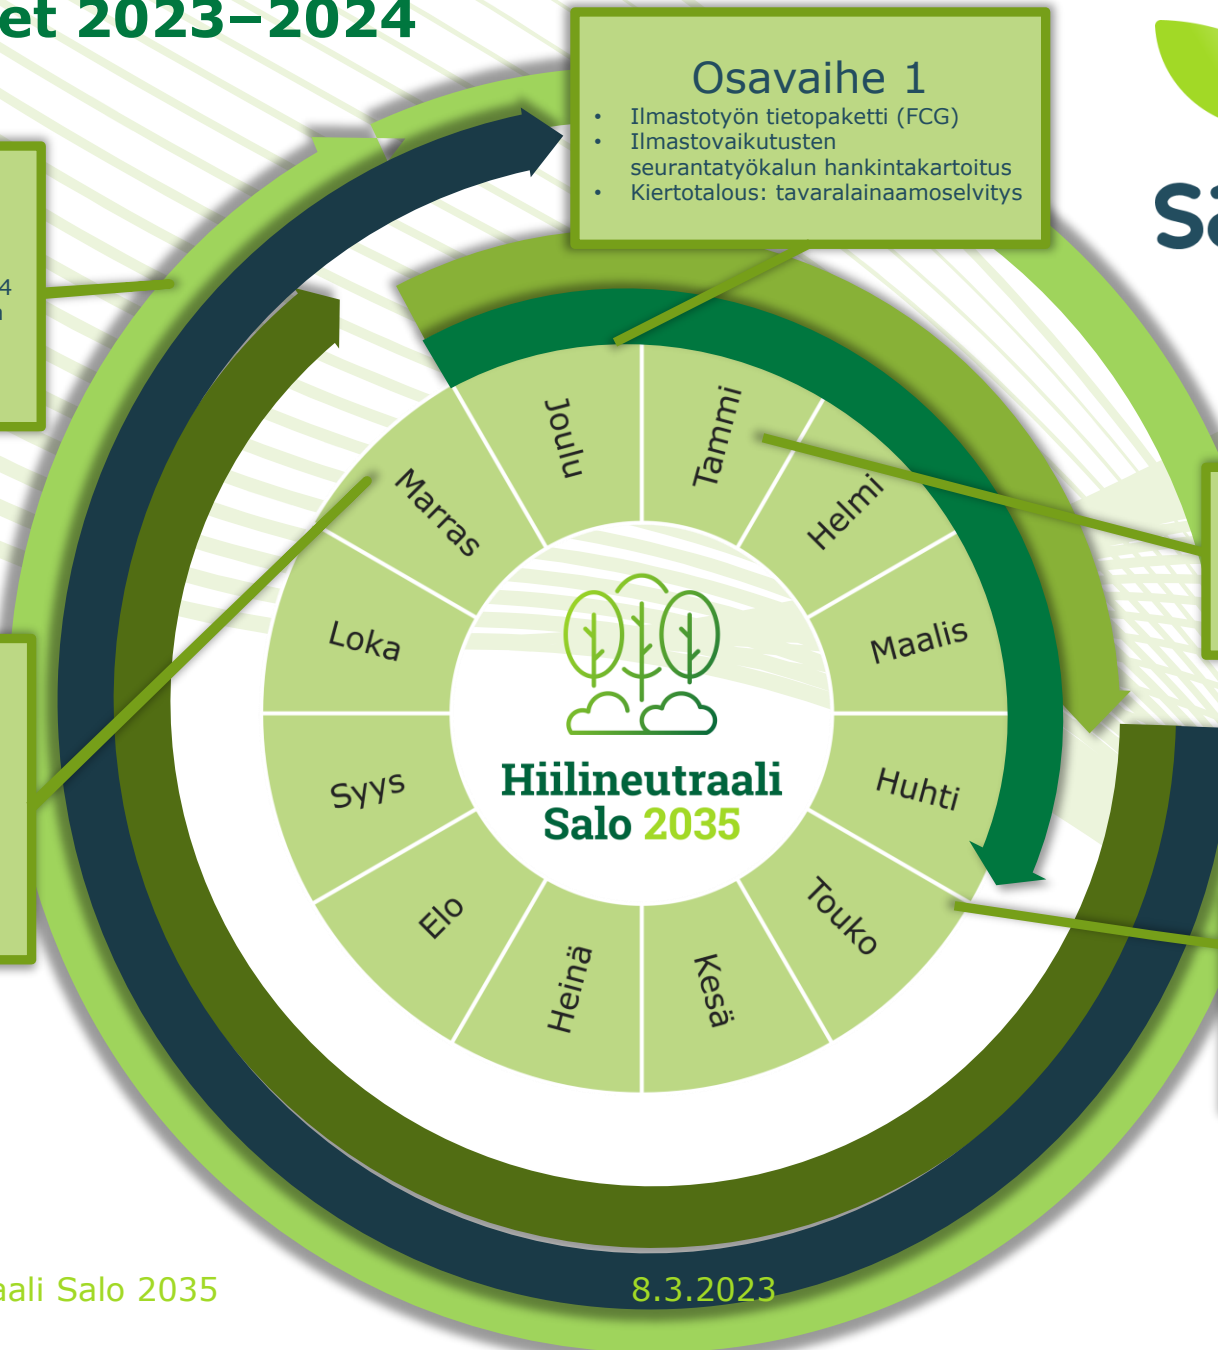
et 2023–2024

Osavaihe 1
• Ilmastotyön tietopaketti (FCG)
• Ilmastovaikutusten seurantatyökalun hankintakartoitus
• Kiertotalous: tavaralainaamoselvitys

Sa

4
n

Joulu
Tammi
Helmi
Maalis
Huhti
Touko
Kesä
Heinä
Elo
Syys
Loka
Marras

Hiilineutraali Salo 2035

aali Salo 2035

8.3.2023